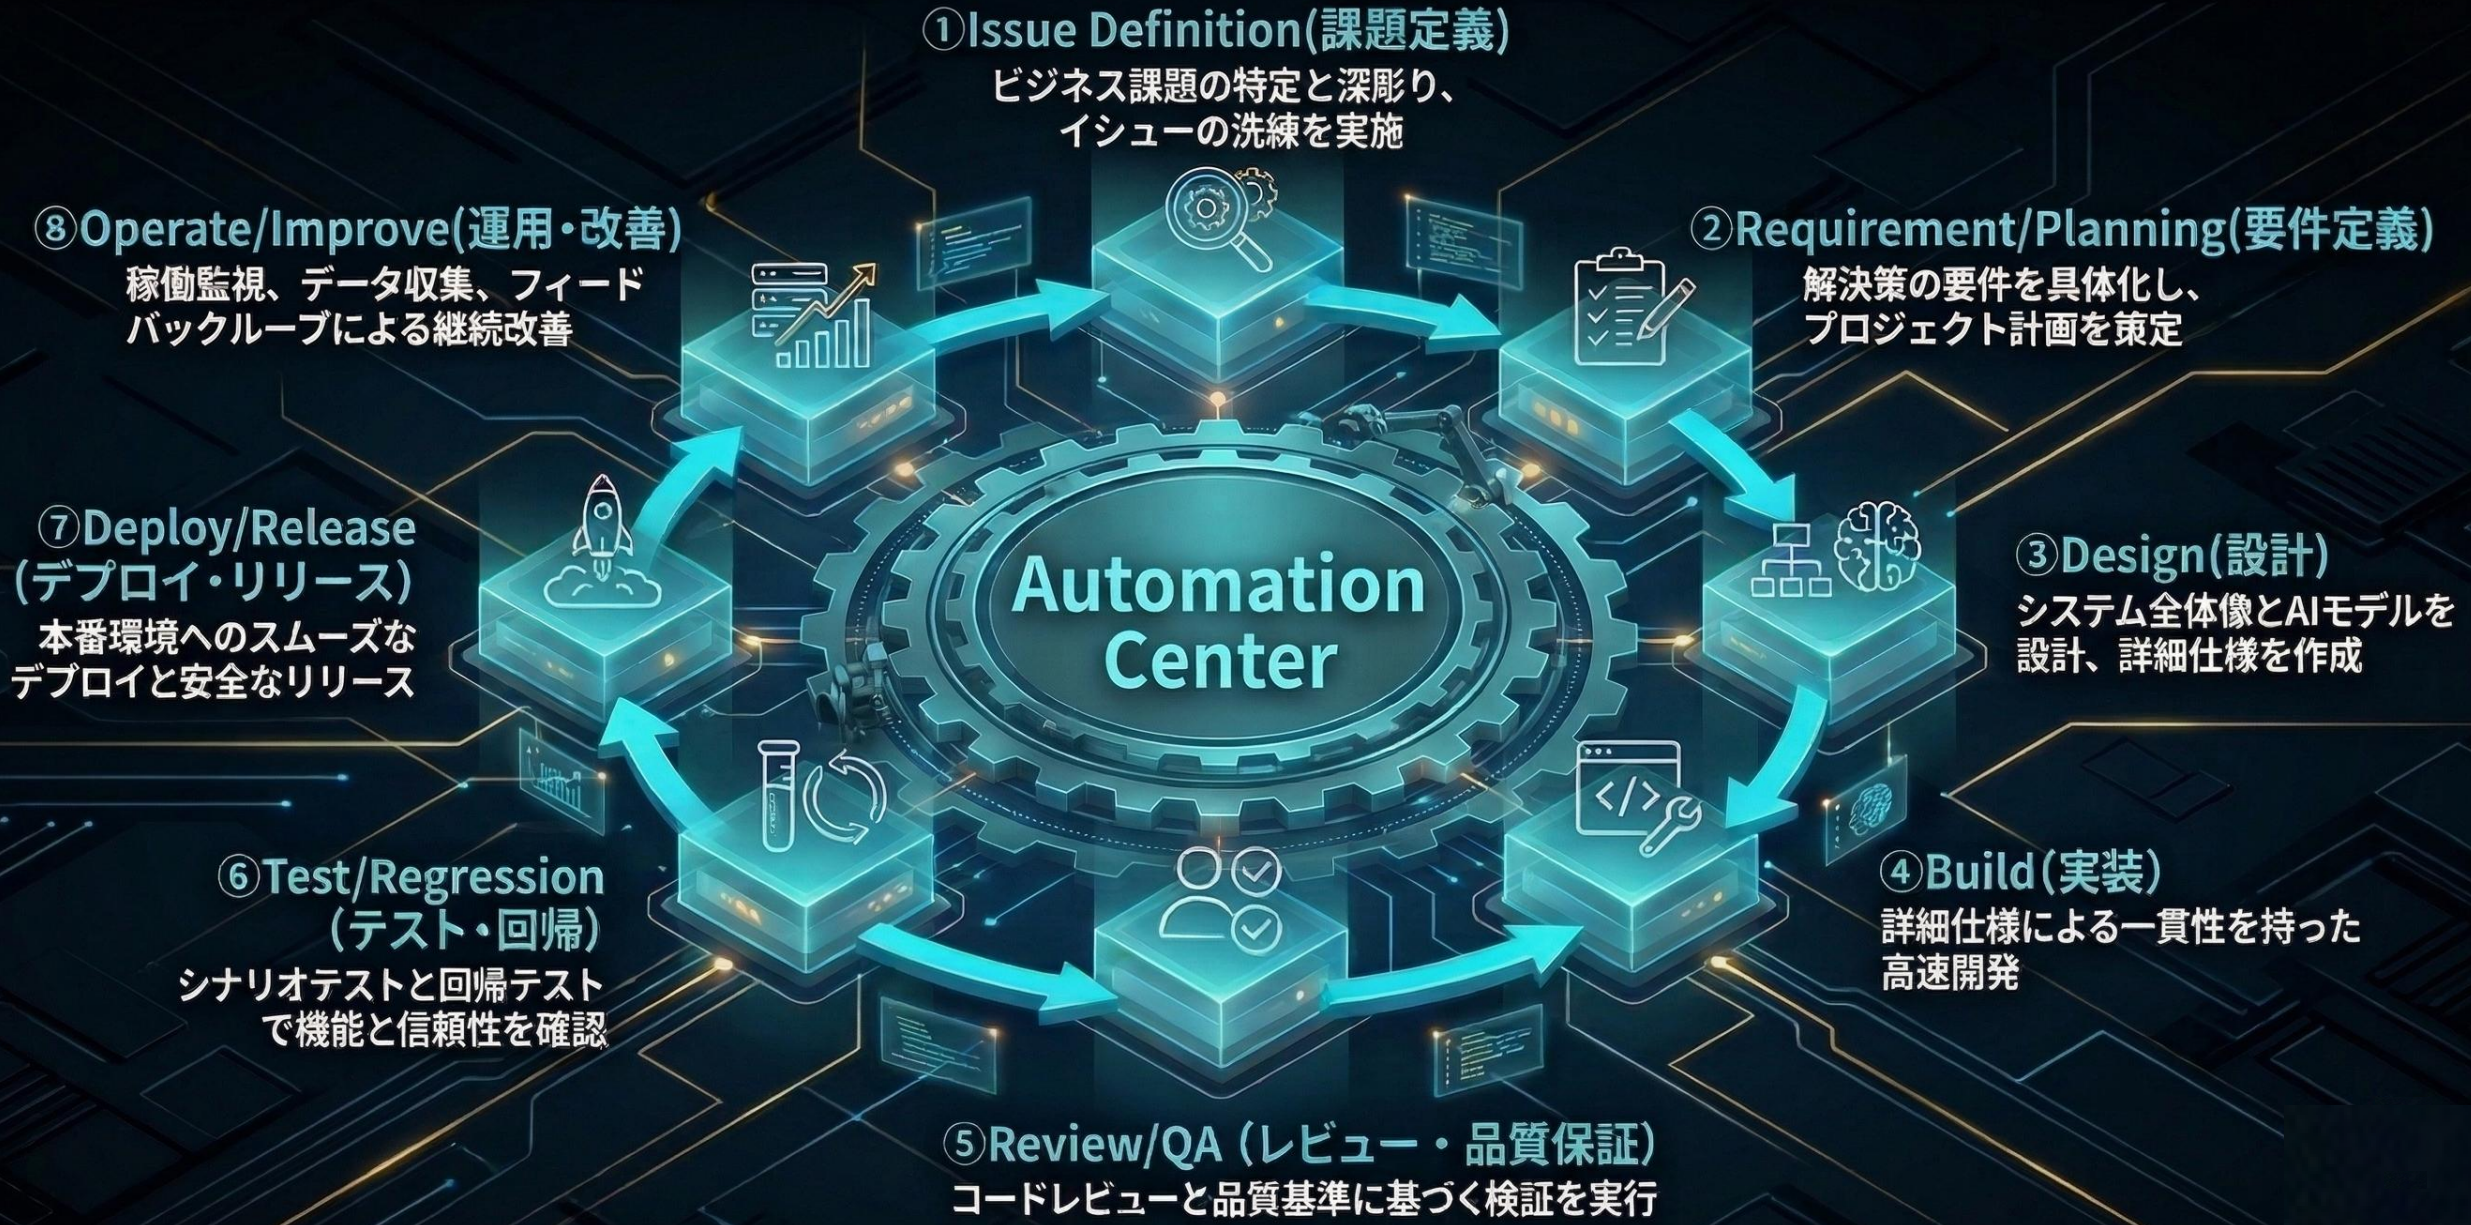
①Issue Definition(課題定義)
ビジネス課題の特定と深彫り、イシューの洗練を実施

②Requirement/Planning(要件定義)
解決策の要件を具体化し、プロジェクト計画を策定

③Design(設計)
システム全体像とAIモデルを設計、詳細仕様を作成

④Build(実装)
詳細仕様による一貫性を持った高速開発

⑤Review/QA (レビュー・品質保証)
コードレビューと品質基準に基づく検証を実行

⑥Test/Regression (テスト・回帰)
シナリオテストと回帰テストで機能と信頼性を確認

⑦Deploy/Release (デプロイ・リリース)
本番環境へのスムーズなデプロイと安全なリリース

⑧Operate/Improve(運用・改善)
稼働監視、データ収集、フィードバックループによる継続改善

Automation Center